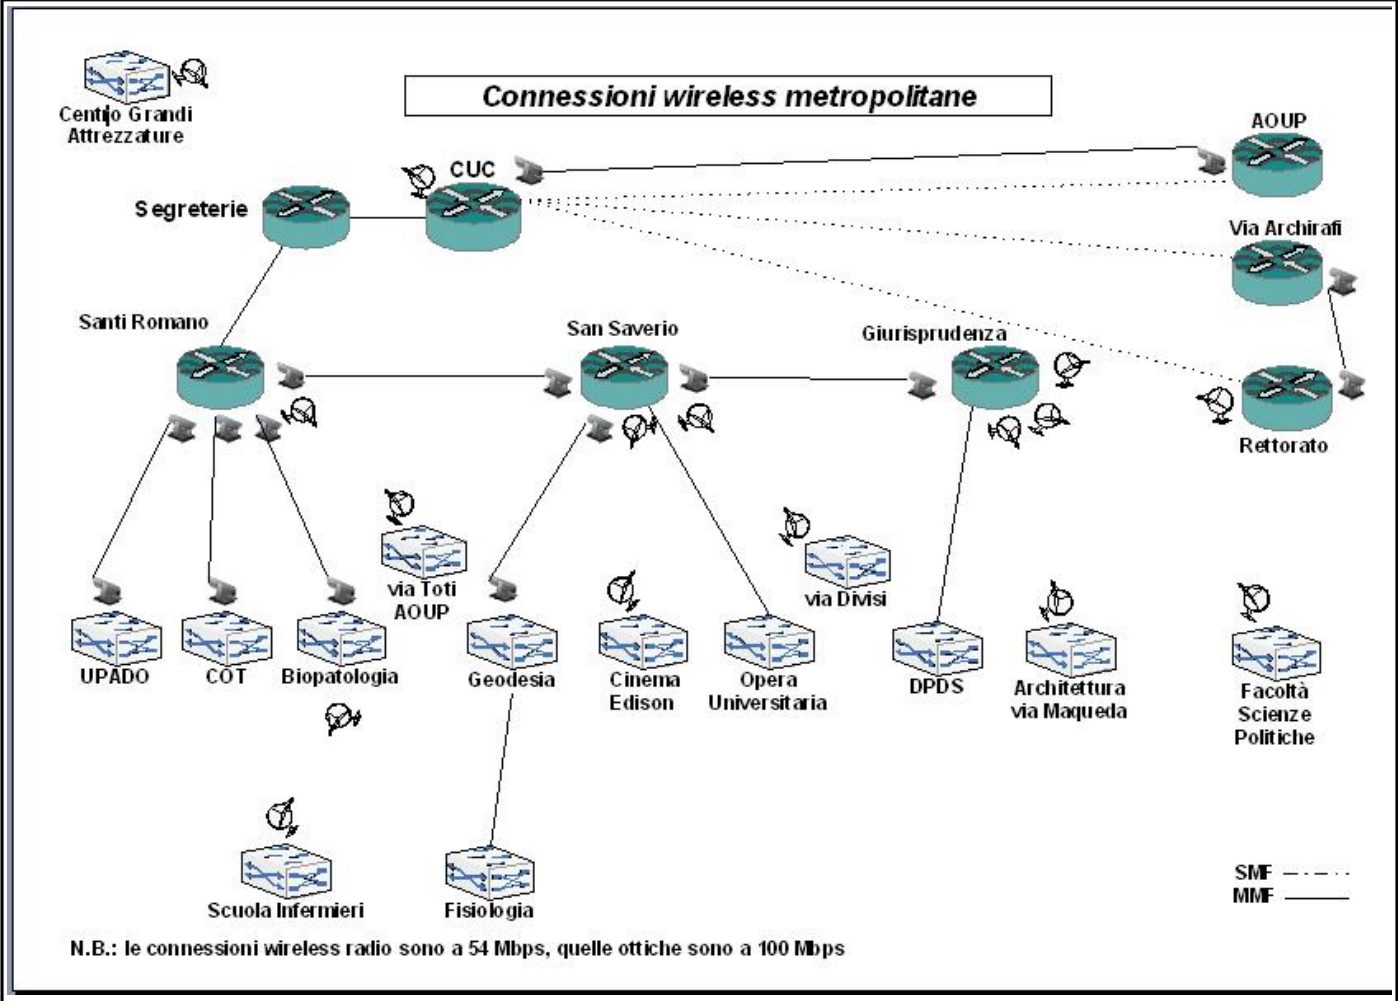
Connessioni wireless metropolitane

Centro Grandi Attrezzature

CUC

Segreterie

AOUP

Via Archirafi

Santi Romano

San Saverio

Giurisprudenza

Rettorato

via Toti AOUP

via Divisi

UPADO

COT

Biopatologia

Geodesia

Cinema Edison

Opera Universitaria

DPDS

Architettura via Maqueda

Facoltà Scienze Politiche

Scuola Infermieri

Fisiologia

SMF
MMF

N.B.: le connessioni wireless radio sono a 54 Mbps, quelle ottiche sono a 100 Mbps